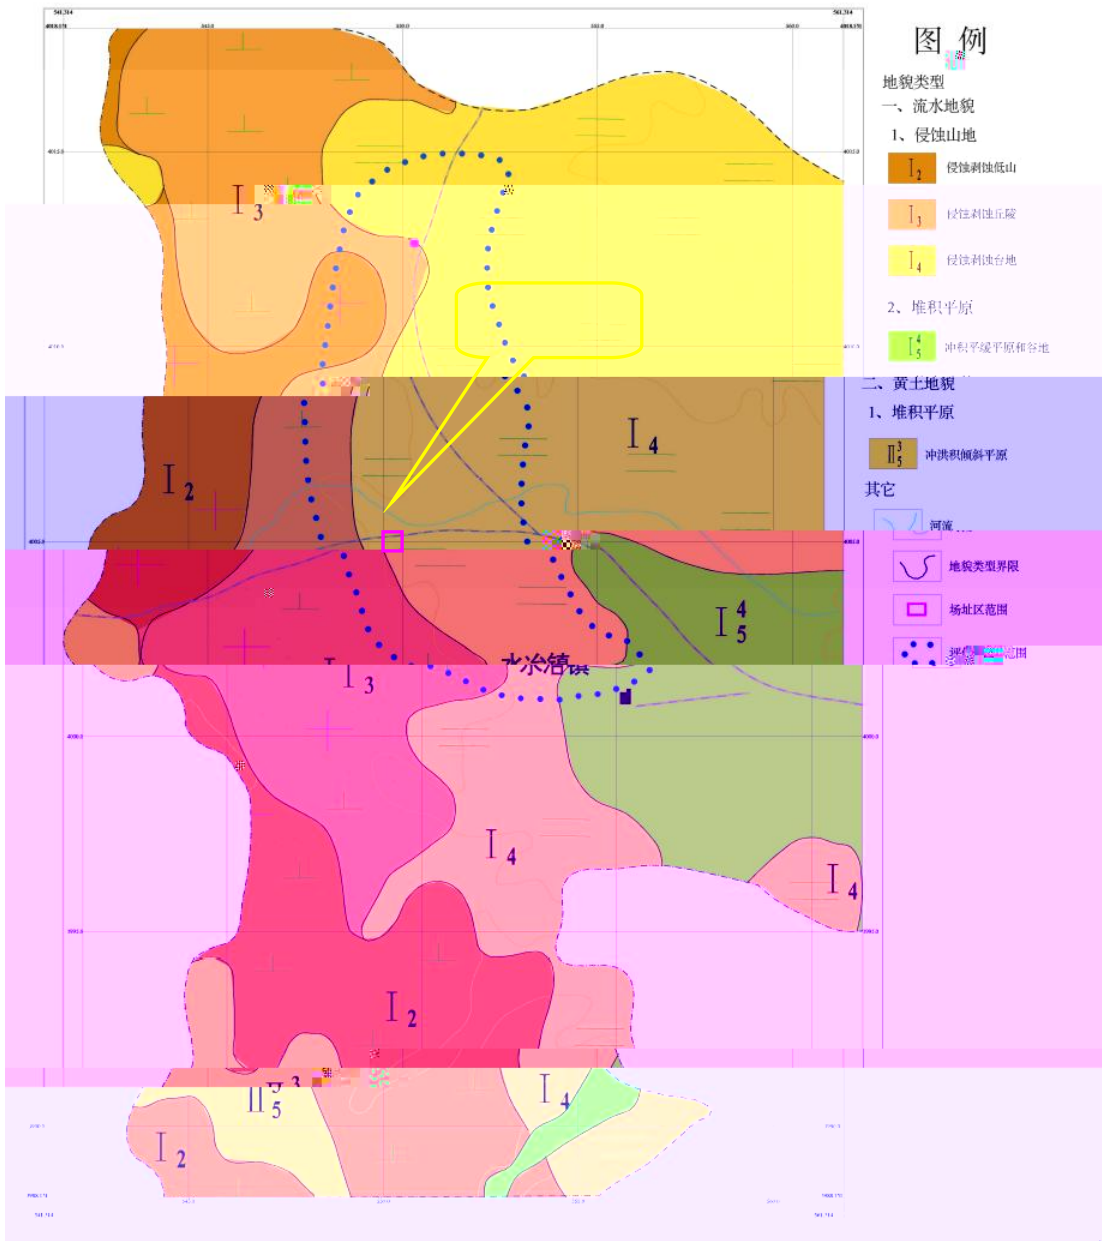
图 例

地貌类型

一、流水地貌

1、侵蚀山地

$I_2$ 侵蚀剥蚀低山

$I_3$ 侵蚀剥蚀丘陵

$I_4$ 侵蚀剥蚀台地

2、堆积平原

$I_5^4$ 冲积平缓平原和谷地

二、黄土地貌

1、堆积平原

$II_5^3$ 冲洪积倾斜平原

其它

河流

地貌类型界限

场址区范围

评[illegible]范围

$I_3$

$I_4$

$I_2$

$I_3$

$I_5^4$

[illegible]镇

$I_4$

$I_4$

$I_2$

$II_5^3$

$I_4$

$I_2$